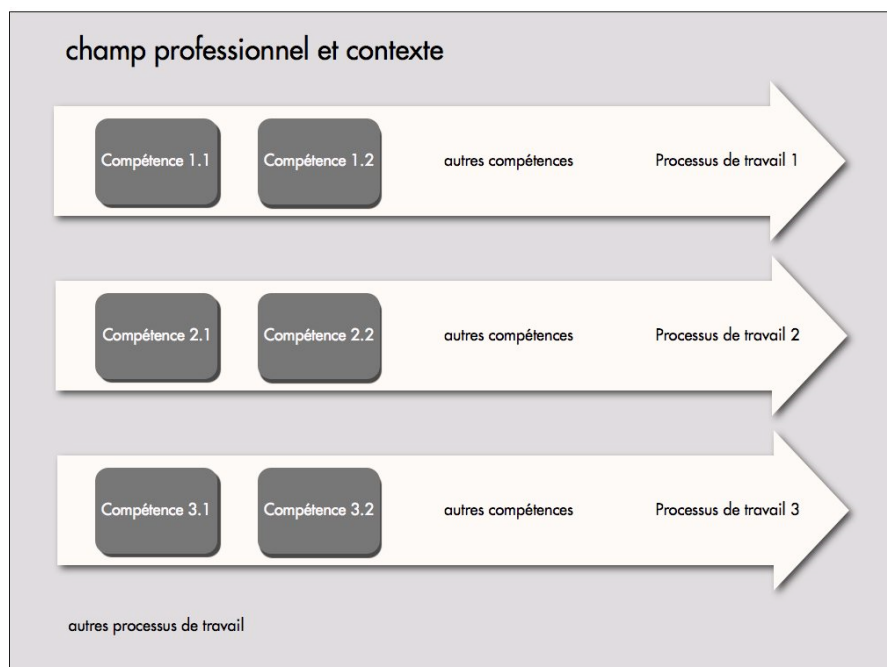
champ professionnel et contexte

Compétence 1.1

Compétence 1.2

autres compétences

Processus de travail 1

Compétence 2.1

Compétence 2.2

autres compétences

Processus de travail 2

Compétence 3.1

Compétence 3.2

autres compétences

Processus de travail 3

autres processus de travail